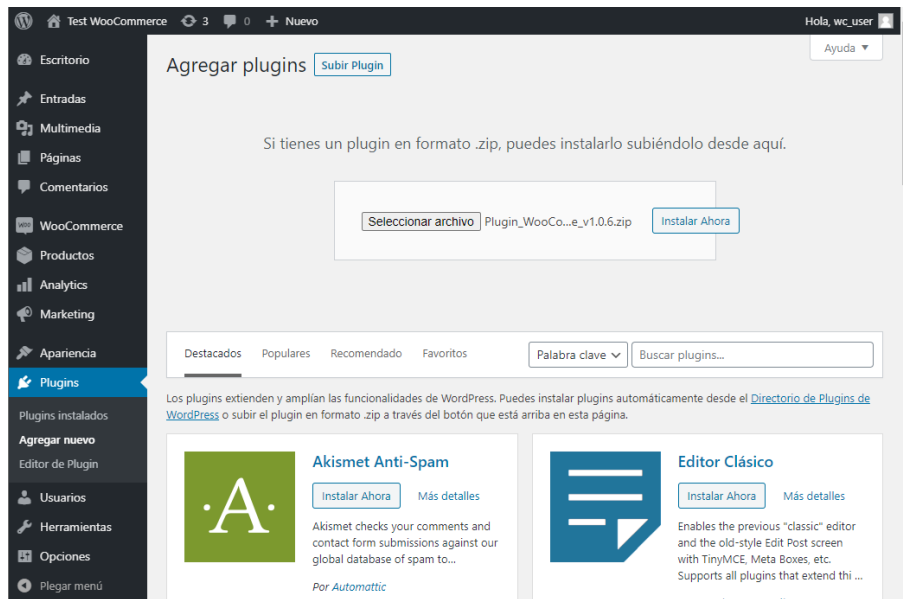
Test WooCommerce 3 0 Nuevo
Hola, wc_user

Escritorio
Entradas
Multimedia
Páginas
Comentarios
WooCommerce
Productos
Analytics
Marketing
Apariencia
Plugins
Plugins instalados
Agregar nuevo
Editor de Plugin
Usuarios
Herramientas
Opciones
Plegar menú

Ayuda ▼

Agregar plugins Subir Plugin

Si tienes un plugin en formato .zip, puedes instalarlo subiéndolo desde aquí.

Seleccionar archivo Plugin_WooCo...e_v1.0.6.zip Instalar Ahora

Destacados Populares Recomendado Favoritos Palabra clave Buscar plugins...

Los plugins extienden y amplían las funcionalidades de WordPress. Puedes instalar plugins automáticamente desde el Directorio de Plugins de WordPress o subir el plugin en formato .zip a través del botón que está arriba en esta página.

·A·

Akismet Anti-Spam
Instalar Ahora Más detalles
Akismet checks your comments and contact form submissions against our global database of spam to...
Por Automattic

Editor Clásico
Instalar Ahora Más detalles
Enables the previous "classic" editor and the old-style Edit Post screen with TinyMCE, Meta Boxes, etc. Supports all plugins that extend thi ...